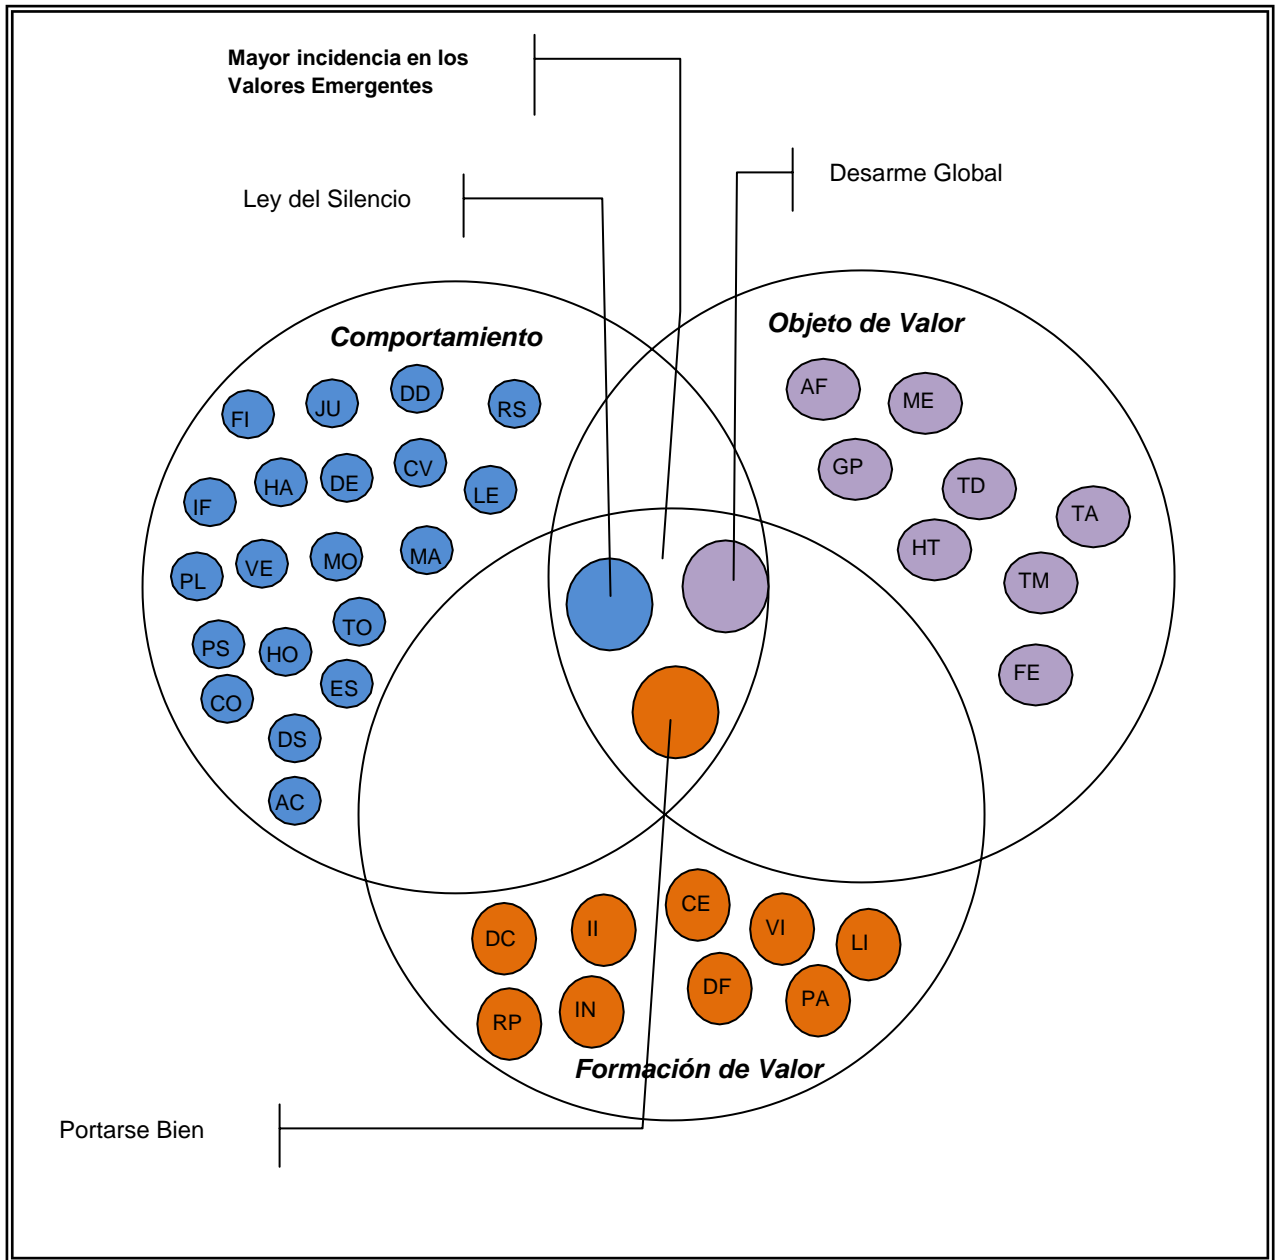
Mayor incidencia en los Valores Emergentes

Ley del Silencio

Desarme Global

Comportamiento

Objeto de Valor

FI JU DD RS

HA DE CV LE

IF

PL VE MO MA

PS HO TO

CO ES

DS

AC

AF ME

GP TD TA

HT TM

FE

DC II CE VI LI

RP IN DF PA

Formación de Valor

Portarse Bien